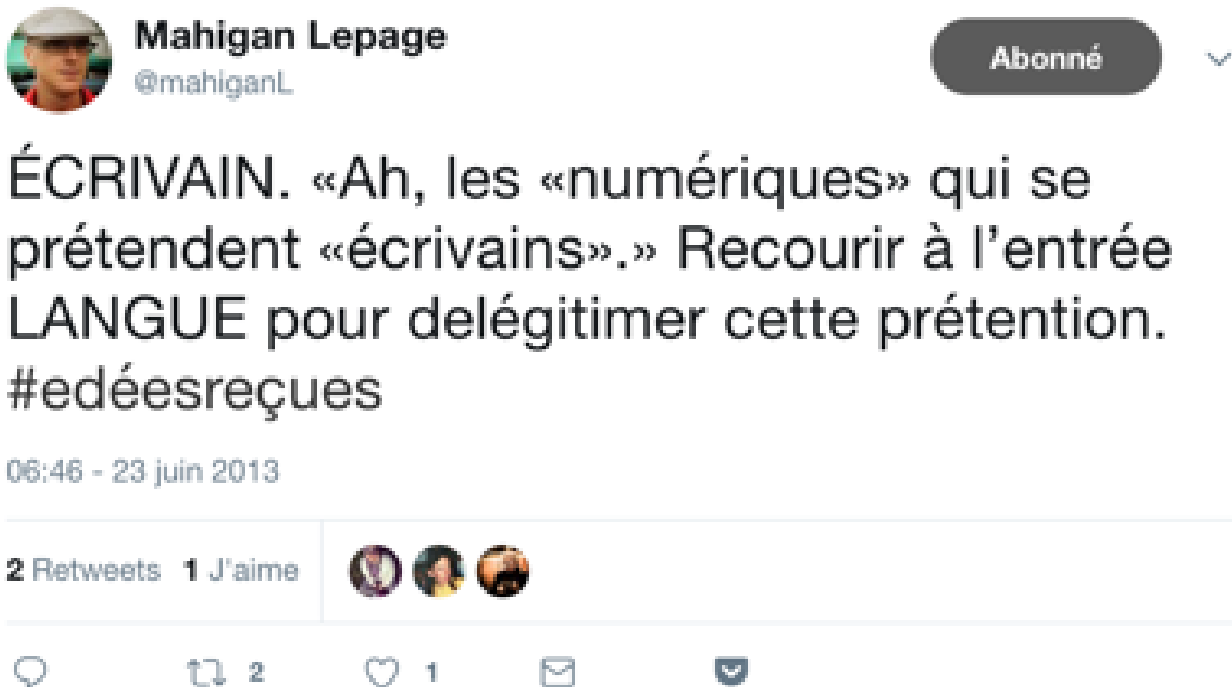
Mahigan Lepage
@mahiganL

Abonné

ÉCRIVAIN. «Ah, les «numériques» qui se prétendent «écrivains».» Recourir à l'entrée LANGUE pour delégitimer cette prétention. #edéesreçues

06:46 - 23 juin 2013

2 Retweets 1 J'aime

2 1